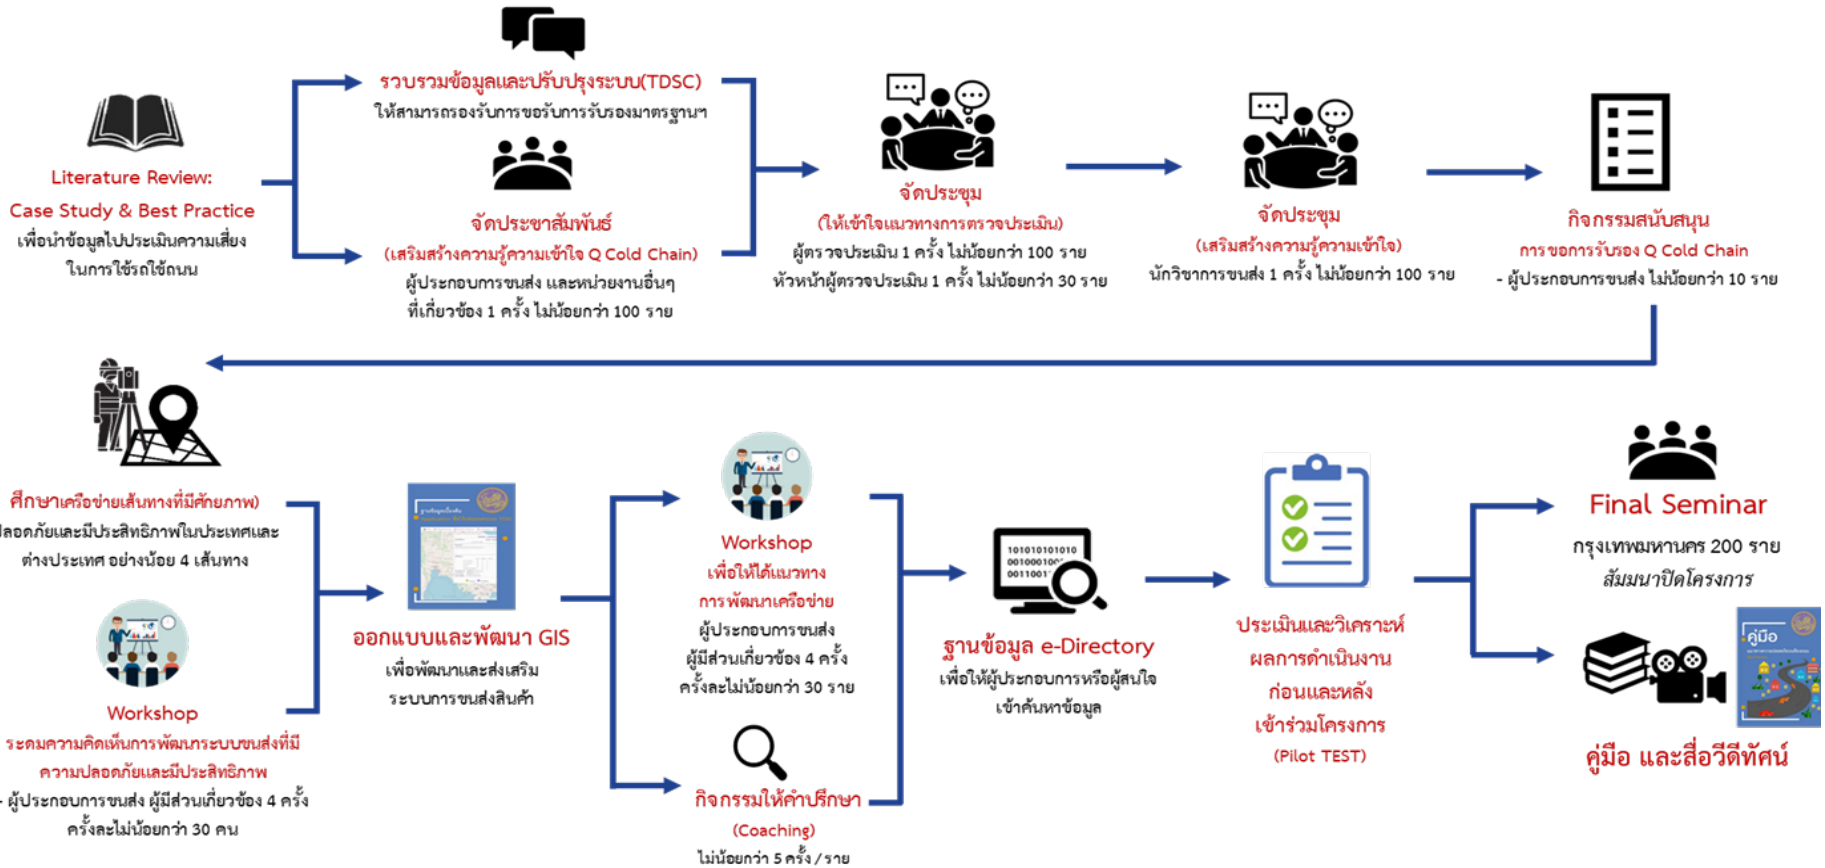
Literature Review:
Case Study & Best Practice
เพื่อนำข้อมูลไปประเมินความเสี่ยงในการใช้รถใช้ถนน

รวบรวมข้อมูลและปรับปรุงระบบ(TDSC)
ให้สามารถรองรับการขอรับการรับรองมาตรฐานฯ

จัดประชาสัมพันธ์
(เสริมสร้างความรู้ความเข้าใจ Q Cold Chain)
ผู้ประกอบการขนส่ง และหน่วยงานอื่นๆ ที่เกี่ยวข้อง 1 ครั้ง ไม่น้อยกว่า 100 ราย

จัดประชุม
(ให้เข้าใจแนวทางการตรวจประเมิน)
ผู้ตรวจประเมิน 1 ครั้ง ไม่น้อยกว่า 100 ราย
หัวหน้าผู้ตรวจประเมิน 1 ครั้ง ไม่น้อยกว่า 30 ราย

จัดประชุม
(เสริมสร้างความรู้ความเข้าใจ)
นักวิชาการขนส่ง 1 ครั้ง ไม่น้อยกว่า 100 ราย

กิจกรรมสนับสนุน
การขอการรับรอง Q Cold Chain
- ผู้ประกอบการขนส่ง ไม่น้อยกว่า 10 ราย

ศึกษาเครือข่ายเส้นทางที่มีศักยภาพ)
ปลอดภัยและมีประสิทธิภาพในประเทศและต่างประเทศ อย่างน้อย 4 เส้นทาง

Workshop
ระดมความคิดเห็นการพัฒนาระบบขนส่งที่มีความปลอดภัยและมีประสิทธิภาพ
- ผู้ประกอบการขนส่ง ผู้มีส่วนเกี่ยวข้อง 4 ครั้ง ครั้งละไม่น้อยกว่า 30 คน

ออกแบบและพัฒนา GIS
เพื่อพัฒนาและส่งเสริมระบบการขนส่งสินค้า

Workshop
เพื่อให้ได้แนวทางการพัฒนาเครือข่าย
ผู้ประกอบการขนส่ง ผู้มีส่วนเกี่ยวข้อง 4 ครั้ง ครั้งละไม่น้อยกว่า 30 ราย

กิจกรรมให้คำปรึกษา
(Coaching)
ไม่น้อยกว่า 5 ครั้ง / ราย

1010101010
0010001010
0011001

ฐานข้อมูล e-Directory
เพื่อให้ผู้ประกอบการหรือผู้สนใจเข้าค้นหาข้อมูล

ประเมินและวิเคราะห์ผลการดำเนินงานก่อนและหลังเข้าร่วมโครงการ
(Pilot TEST)

Final Seminar
กรุงเทพมหานคร 200 ราย
สัมมนาปิดโครงการ

คู่มือ

คู่มือ และสื่อวีดีทัศน์